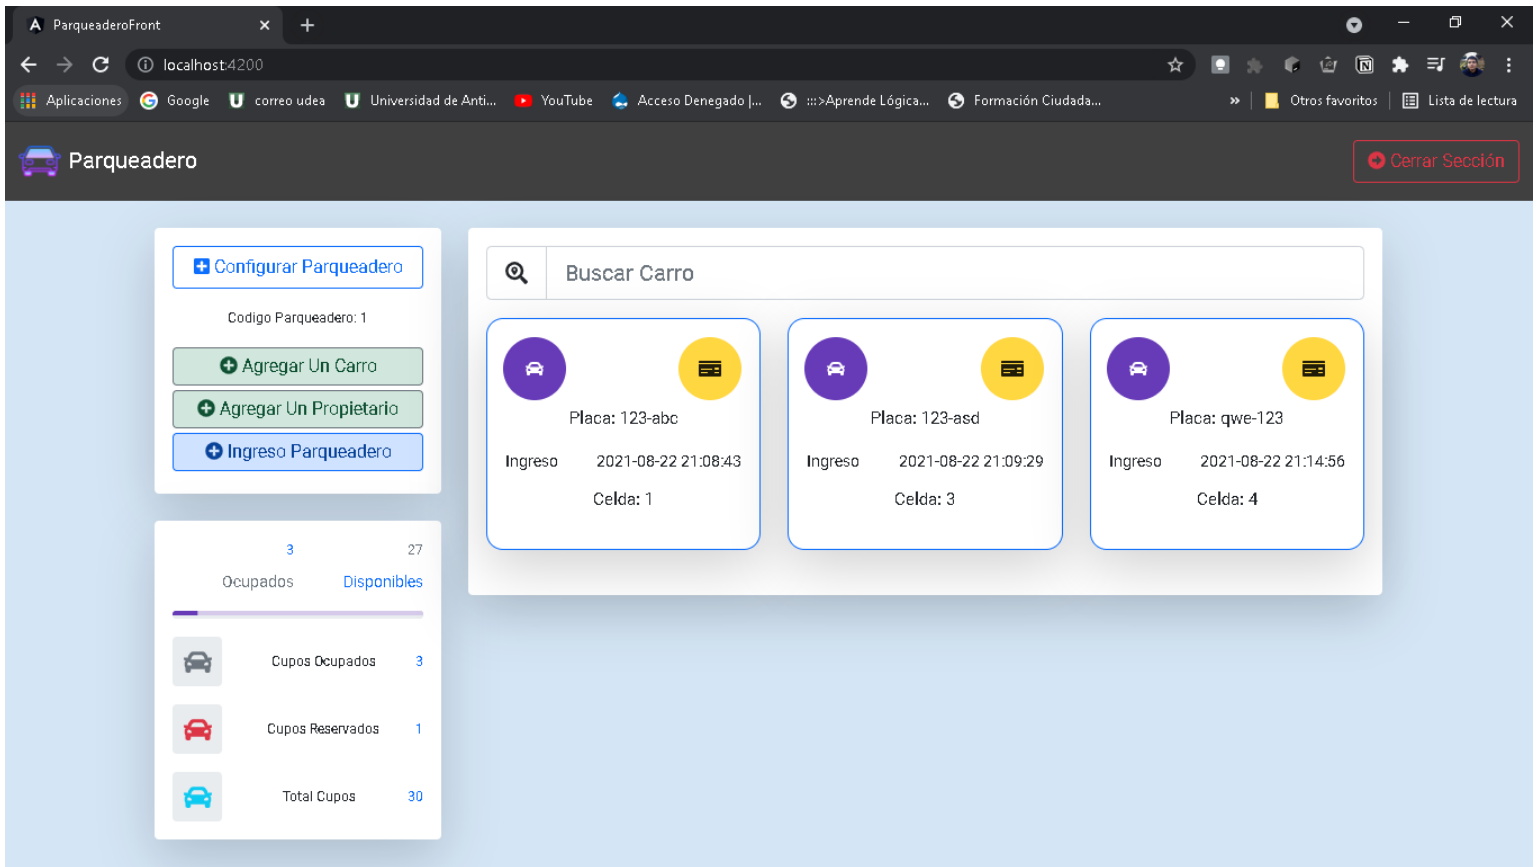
ParqueaderoFront

localhost:4200

Aplicaciones Google correo udea Universidad de Anti... YouTube Acceso Denegado |... :::>Aprende Lógica... Formación Ciudada... » Otros favoritos Lista de lectura

Parqueadero

Cerrar Sección

Configurar Parqueadero

Codigo Parqueadero: 1

Agregar Un Carro

Agregar Un Propietario

Ingreso Parqueadero

3 27

Ocupados Disponibles

Cupos Ocupados 3

Cupos Reservados 1

Total Cupos 30

Buscar Carro

Placa: 123-abc

Ingreso 2021-08-22 21:08:43

Celda: 1

Placa: 123-asd

Ingreso 2021-08-22 21:09:29

Celda: 3

Placa: qwe-123

Ingreso 2021-08-22 21:14:56

Celda: 4